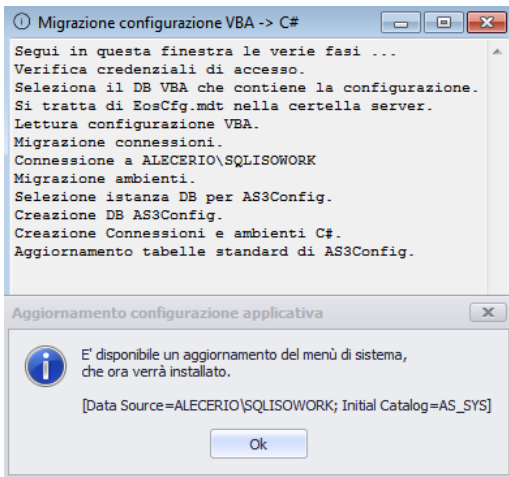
Migrazione configurazione VBA -> C#

Segui in questa finestra le verie fasi ...
Verifica credenziali di accesso.
Seleziona il DB VBA che contiene la configurazione.
Si tratta di EosCfg.mdt nella certella server.
Lettura configurazione VBA.
Migrazione connessioni.
Connessione a ALECERIO\SQLISOWORK
Migrazione ambienti.
Selezione istanza DB per AS3Config.
Creazione DB AS3Config.
Creazione Connessioni e ambienti C#.
Aggiornamento tabelle standard di AS3Config.

Aggiornamento configurazione applicativa

E' disponibile un aggiornamento del menù di sistema, che ora verrà installato.

[Data Source=ALECERIO\SQLISOWORK; Initial Catalog=AS_SYS]

Ok